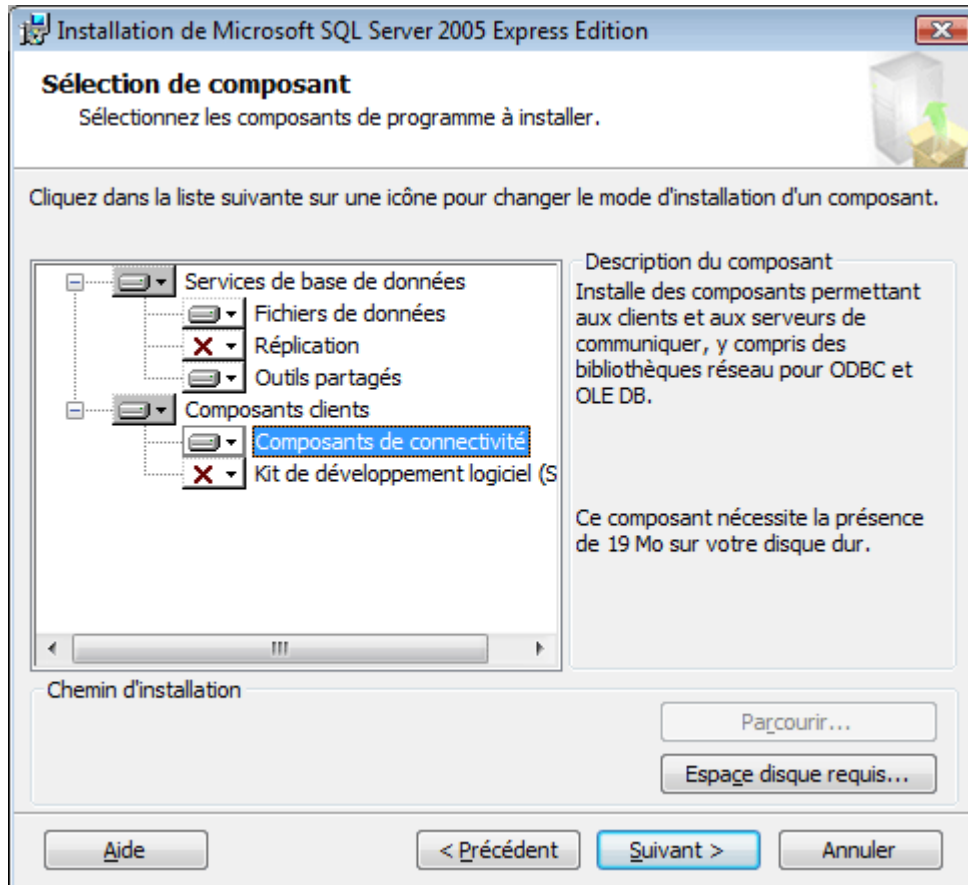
Installation de Microsoft SQL Server 2005 Express Edition

Sélection de composant
Sélectionnez les composants de programme à installer.

Cliquez dans la liste suivante sur une icône pour changer le mode d'installation d'un composant.

Services de base de données
Fichiers de données
Réplication
Outils partagés
Composants clients
Composants de connectivité
Kit de développement logiciel (S

Description du composant
Installe des composants permettant aux clients et aux serveurs de communiquer, y compris des bibliothèques réseau pour ODBC et OLE DB.

Ce composant nécessite la présence de 19 Mo sur votre disque dur.

Chemin d'installation

Parcourir...

Espace disque requis...

Aide

< Précédent

Suivant >

Annuler